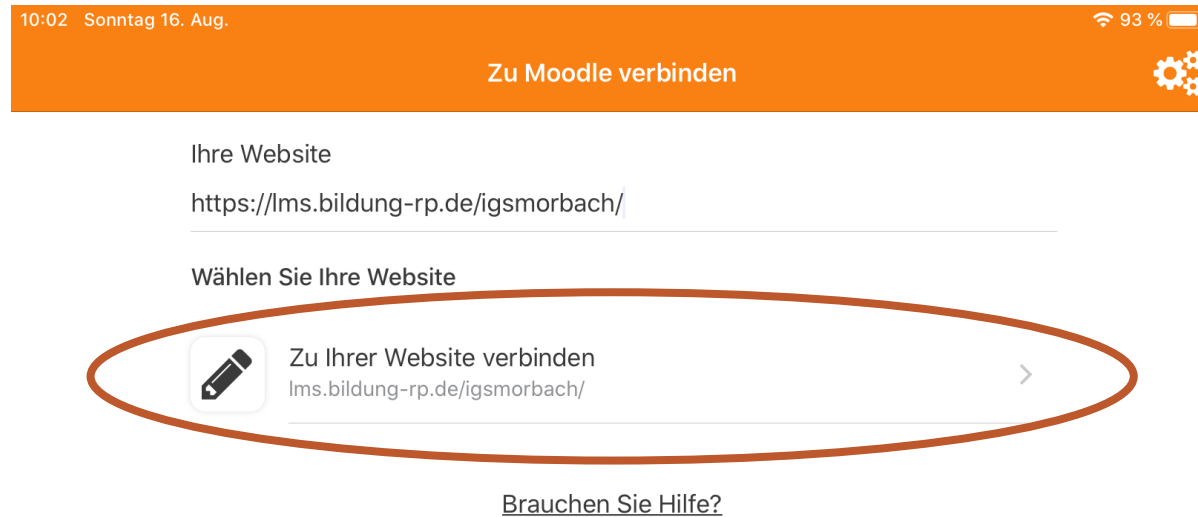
10:02 Sonntag 16. Aug.

93 %

Zu Moodle verbinden

Ihre Website

https://lms.bildung-rp.de/igsmorbach/

Wählen Sie Ihre Website

Zu Ihrer Website verbinden
lms.bildung-rp.de/igsmorbach/

Brauchen Sie Hilfe?